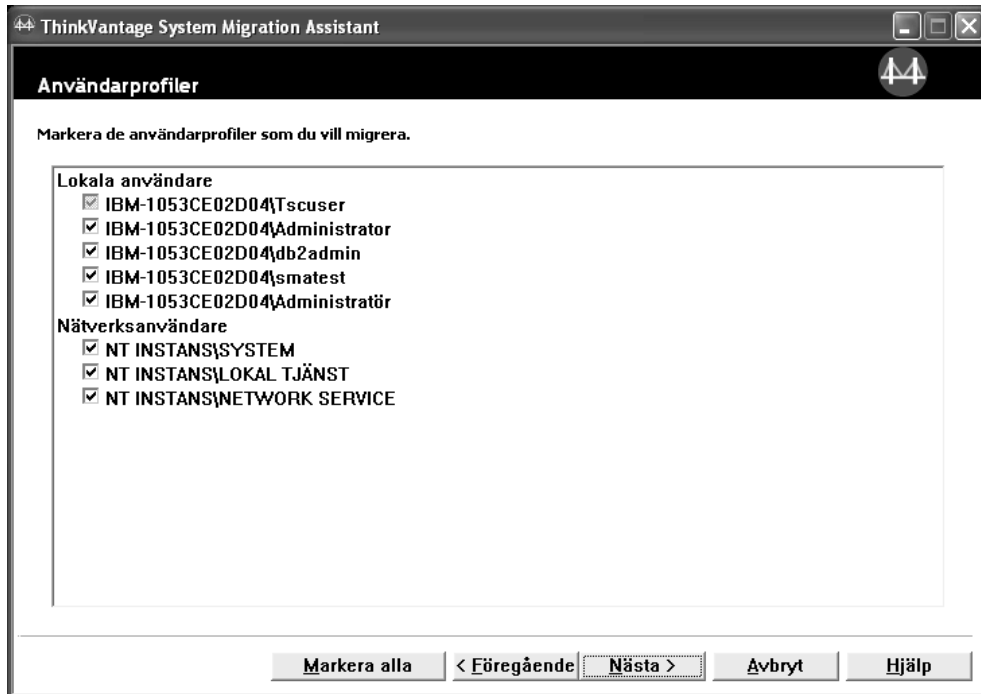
ThinkVantage System Migration Assistant

Användarprofiler

Markera de användarprofiler som du vill migrera.

Lokala användare
☑ IBM-1053CE02D04\Tscuser
☑ IBM-1053CE02D04\Administrator
☑ IBM-1053CE02D04\db2admin
☑ IBM-1053CE02D04\smatest
☑ IBM-1053CE02D04\Administratör
Nätverksanvändare
☑ NT INSTANS\SYSTEM
☑ NT INSTANS\LOKAL TJÄNST
☑ NT INSTANS\NETWORK SERVICE

Markera alla | < Föregående | Nästa > | Avbryt | Hjälp